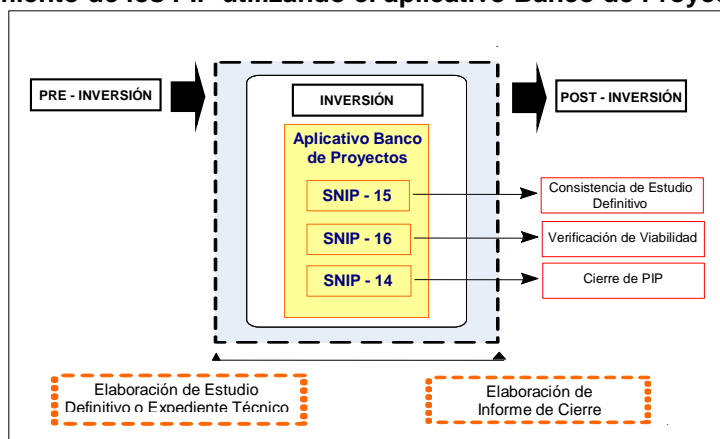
miento de los PIP utilizando el aplicativo Banco de Proyec

PRE - INVERSIÓN

INVERSIÓN

POST - INVERSIÓN

Aplicativo Banco de Proyectos

SNIP - 15

Consistencia de Estudio Definitivo

SNIP - 16

Verificación de Viabilidad

SNIP - 14

Cierre de PIP

Elaboración de Estudio Definitivo o Expediente Técnico

Elaboración de Informe de Cierre